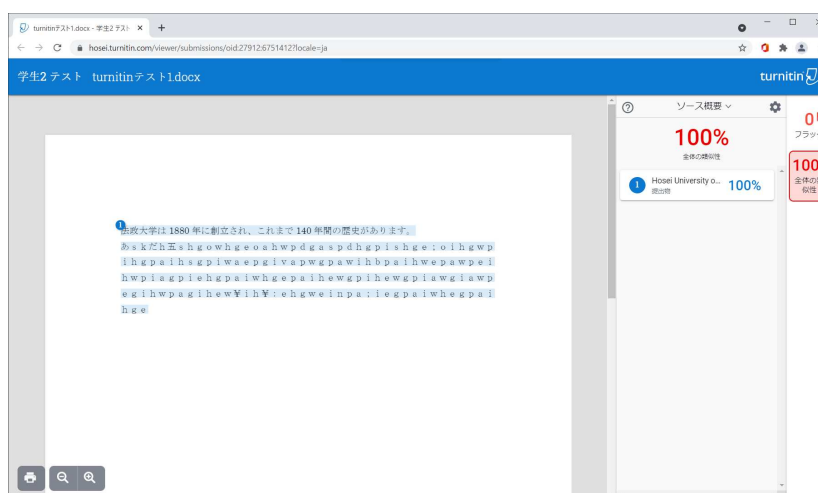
turnitinテスト1.docx - 学生2 テスト ×   +

hosei.turnitin.com/viewer/submissions/oid:27912:6751412?locale=ja

学生2 テスト turnitinテスト1.docx

turnitin

1

法政大学は 1880 年に創立され、これまで 140 年間の歴史があります。
あｓｋだｈ五ｓｈｇｏｗｈｇｅｏａｈｗｐｄｇａｓｐｄｈｇｐｉｓｈｇｅ；ｏｉｈｇｗｐｉｈｇｐａｉｈｓｇｐｉｗａｅｐｇｉｖａｐｗｇｐａｗｉｈｂｐａｉｈｗｅｐａｗｐｅｉｈｗｐｉａｇｐｉｅｈｇｐａｉｗｈｇｅｐａｉｅｗｇｐｉｈｅｗｇｐｉａｗｇｉａｗｐｅｇｉｈｗｐａｇｉｈｅｗ￥ｉｈ￥：ｅｈｇｗｅｉｎｐａ；ｉｅｇｐａｉｗｈｅｇｐａｉｈｇｅ

ソース概要

100%
全体の類似性

1 Hosei University o... 100%
提出物

0
フラッ

100
全体の
似性